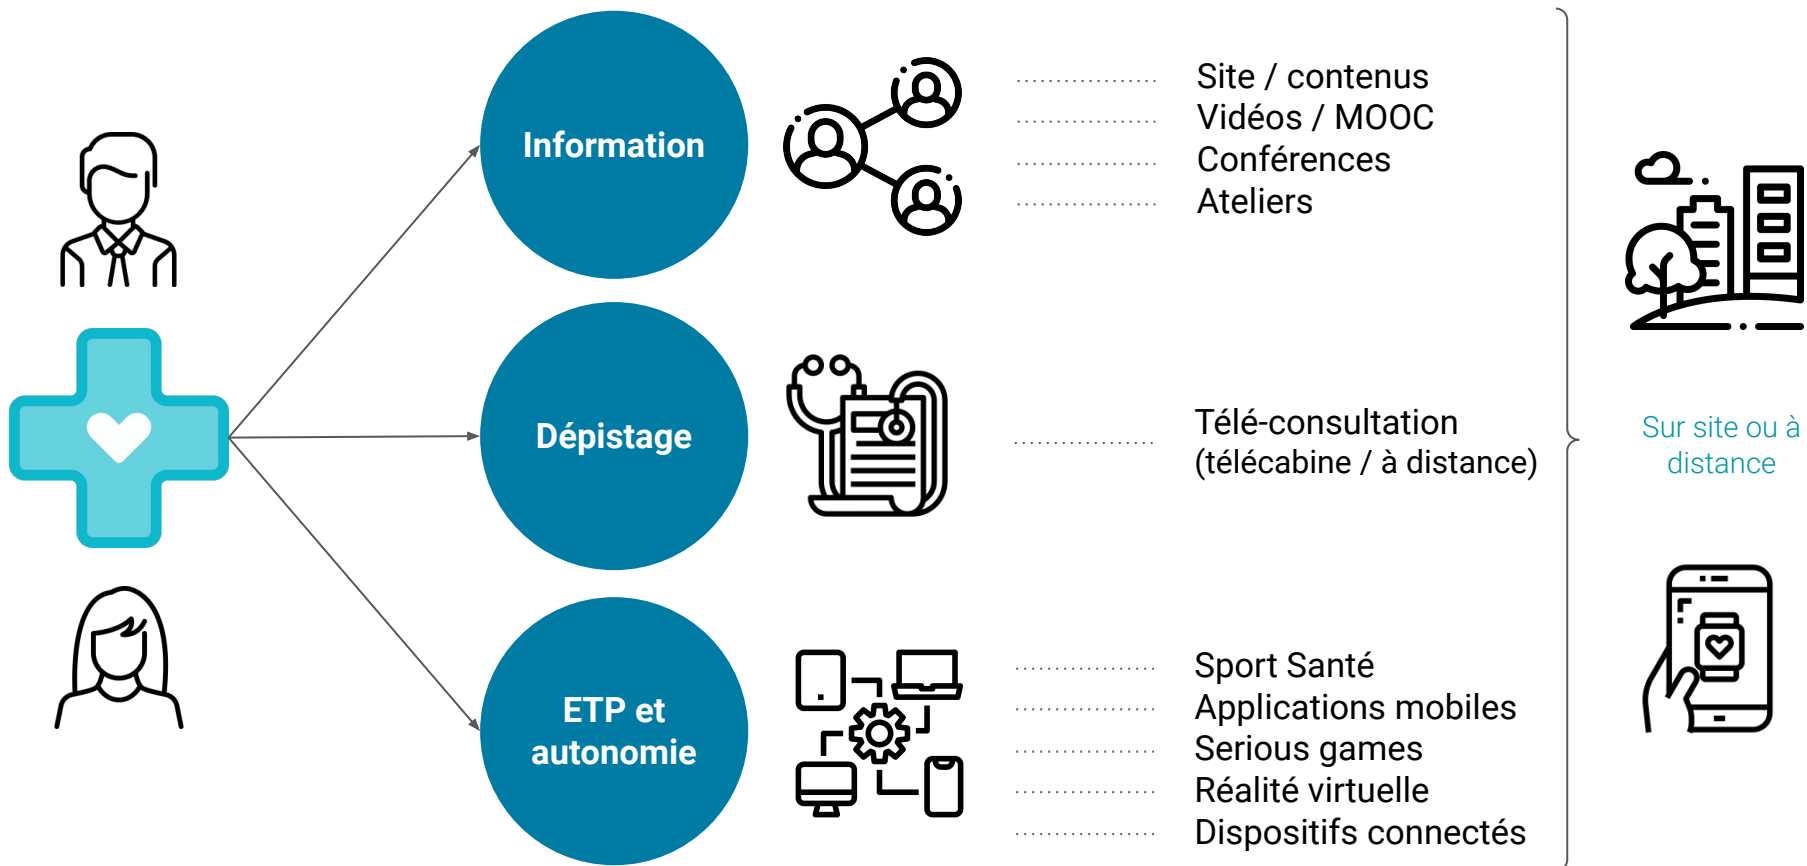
Information

Site / contenus
Vidéos / MOOC
Conférences
Ateliers

Dépistage

Télé-consultation
(télécabine / à distance)

ETP et autonomie

Sport Santé
Applications mobiles
Serious games
Réalité virtuelle
Dispositifs connectés

Sur site ou à distance